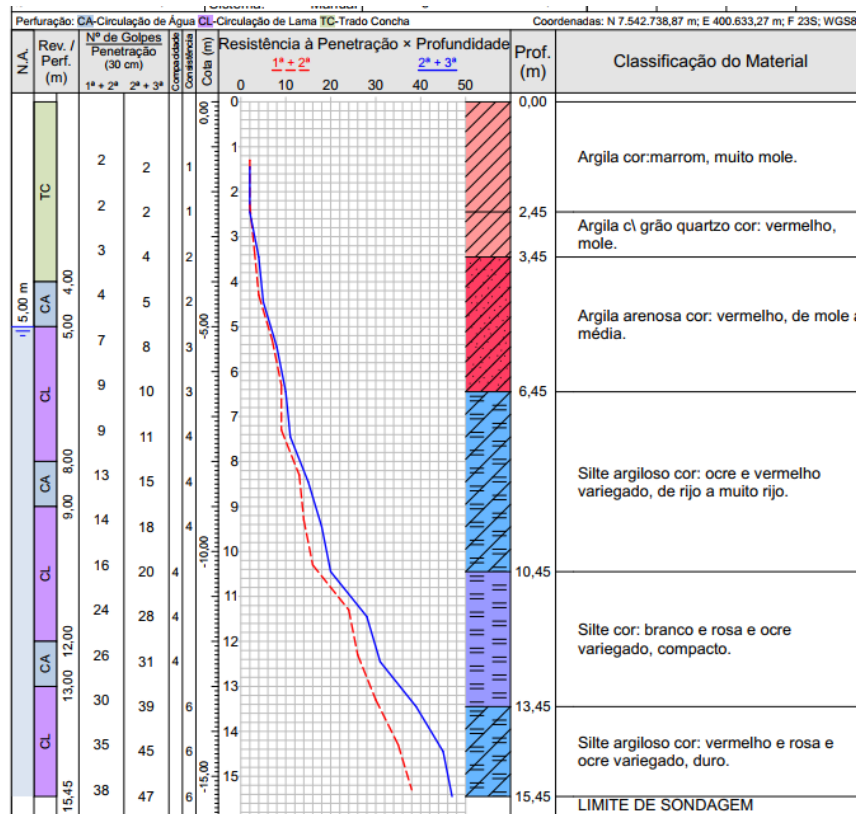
Perfuração: CA-Circulação de Água CL-Circulação de Lama TC-Trado Concha

Coordenadas: N 7.542.738,87 m; E 400.633,27 m; F 23S; WGS8

| N.A. | Rev. / Perf. (m) | Nº de Golpes Penetração (30 cm) 1ª + 2ª | 2ª + 3ª | Compacidade | Consistência | Cota (m) | Resistência à Penetração × Profundidade | Prof. (m) | Classificação do Material |
|---|---|---|---|---|---|---|---|---|---|
| | TC | 2 | 2 | | 1 | 0,00 | | 0,00 | Argila cor:marrom, muito mole. |
| | | 2 | 2 | | 1 | | | 2,45 | Argila c\ grão quartzo cor: vermelho, mole. |
| | | 3 | 4 | | 2 | | | 3,45 | |
| 5,00 m | CA 4,00 | 4 | 5 | | 2 | -5,00 | | | Argila arenosa cor: vermelho, de mole a média. |
| | 5,00 | 7 | 8 | | 3 | | | | |
| | CL | 9 | 10 | | 3 | | | 6,45 | |
| | | 9 | 11 | | 4 | | | | |
| | CA 8,00 | 13 | 15 | | 4 | | | | Silte argiloso cor: ocre e vermelho variegado, de rijo a muito rijo. |
| | 9,00 | 14 | 18 | | 4 | | | | |
| | CL | 16 | 20 | 4 | | -10,00 | | 10,45 | |
| | | 24 | 28 | 4 | | | | | Silte cor: branco e rosa e ocre variegado, compacto. |
| | CA 12,00 | 26 | 31 | 4 | | | | | |
| | 13,00 | 30 | 39 | 6 | | | | 13,45 | |
| | CL | 35 | 45 | 6 | | | | | Silte argiloso cor: vermelho e rosa e ocre variegado, duro. |
| | 15,45 | 38 | 47 | 6 | | -15,00 | | 15,45 | LIMITE DE SONDAGEM |

1ª + 2ª
2ª + 3ª
0 10 20 30 40 50
0 1 2 3 4 5 6 7 8 9 10 11 12 13 14 15